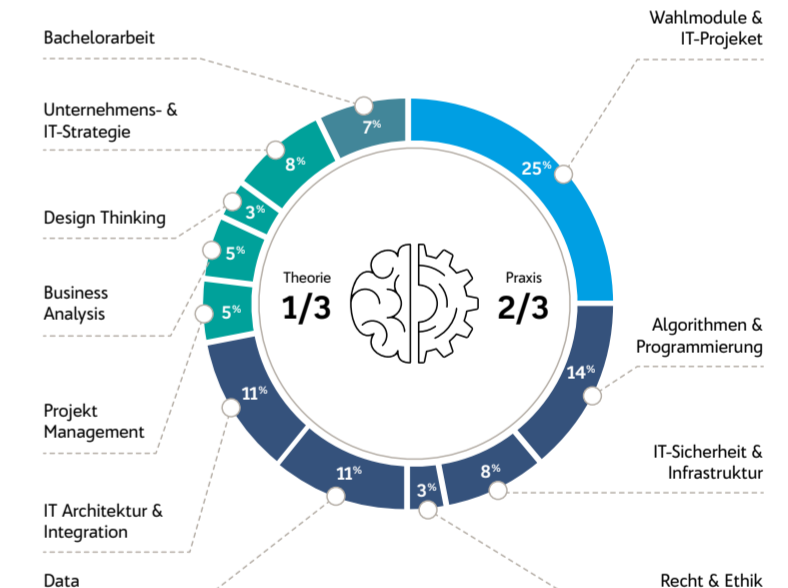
Bachelorarbeit

Unternehmens- & IT-Strategie

Design Thinking

Business Analysis

Projekt Management

IT Architektur & Integration

Data

Wahlmodule & IT-Projeket

Algorithmen & Programmierung

IT-Sicherheit & Infrastruktur

Recht & Ethik

7%

8%

3%

5%

5%

11%

11%

3%

8%

14%

25%

Theorie
1/3

Praxis
2/3